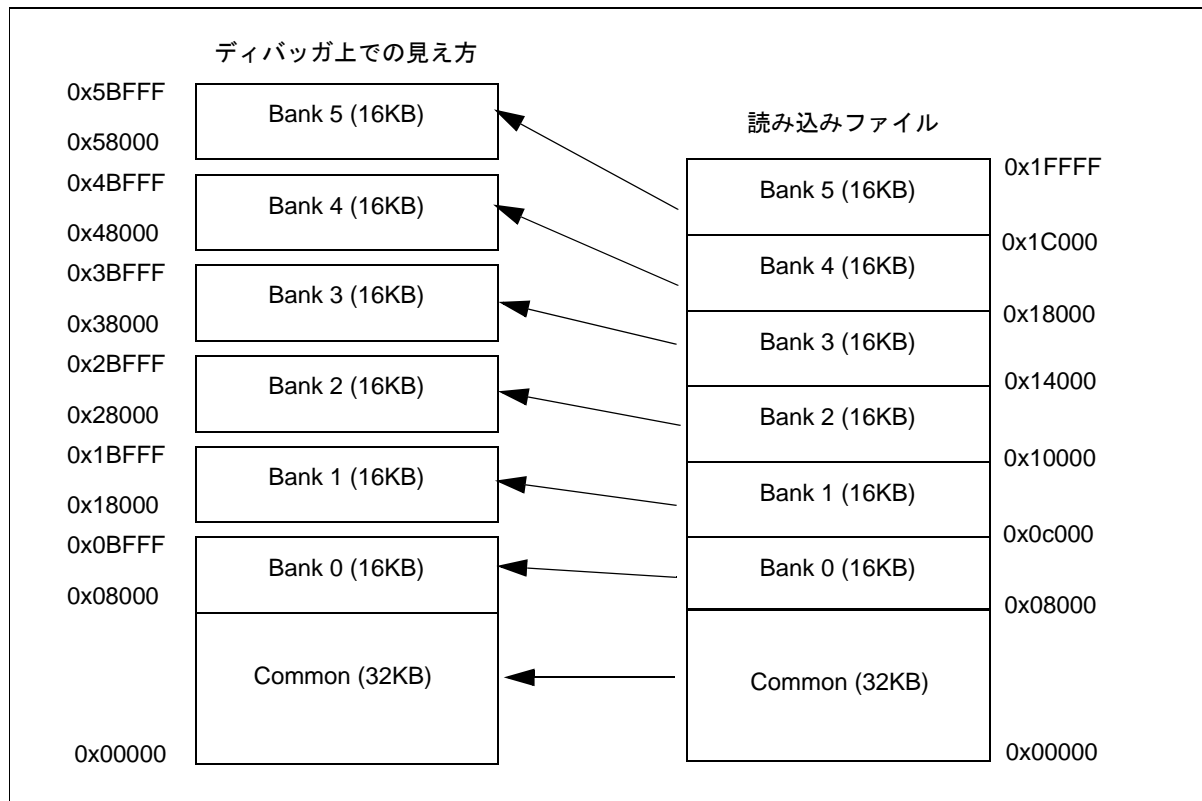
ディバッガ上での見え方

0x5BFFF
Bank 5 (16KB)
0x58000
0x4BFFF
Bank 4 (16KB)
0x48000
0x3BFFF
Bank 3 (16KB)
0x38000
0x2BFFF
Bank 2 (16KB)
0x28000
0x1BFFF
Bank 1 (16KB)
0x18000
0x0BFFF
Bank 0 (16KB)
0x08000
Common (32KB)
0x00000

読み込みファイル

0x1FFFF
Bank 5 (16KB)
0x1C000
Bank 4 (16KB)
0x18000
Bank 3 (16KB)
0x14000
Bank 2 (16KB)
0x10000
Bank 1 (16KB)
0x0c000
Bank 0 (16KB)
0x08000
Common (32KB)
0x00000